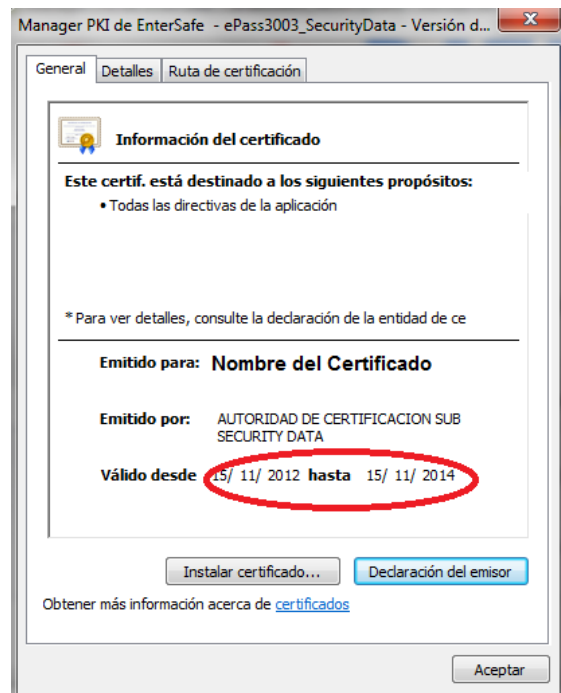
Manager PKI de EnterSafe - ePass3003_SecurityData - Versión d...

General | Detalles | Ruta de certificación

Información del certificado

Este certif. está destinado a los siguientes propósitos:
• Todas las directivas de la aplicación

* Para ver detalles, consulte la declaración de la entidad de ce

Emitido para: Nombre del Certificado

Emitido por: AUTORIDAD DE CERTIFICACION SUB SECURITY DATA

Válido desde 15/ 11/ 2012 hasta 15/ 11/ 2014

Instalar certificado... | Declaración del emisor

Obtener más información acerca de certificados

Aceptar